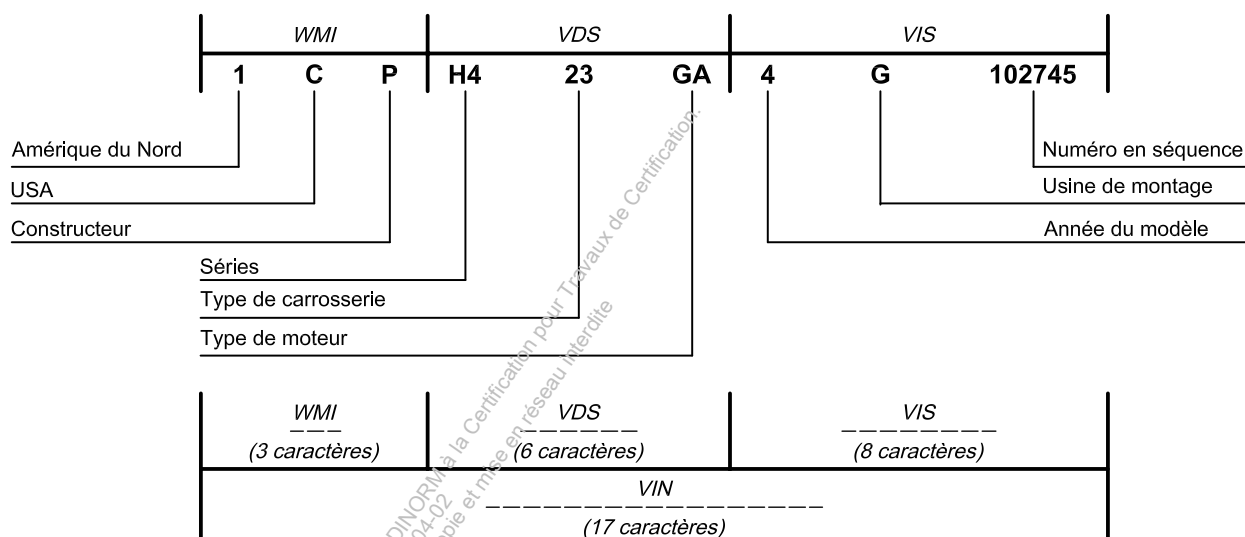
WMI

VDS

VIS

1 C P H4 23 GA 4 G 102745

Amérique du Nord

USA

Constructeur

Séries

Type de carrosserie

Type de moteur

Numéro en séquence

Usine de montage

Année du modèle

WMI
– – –
(3 caractères)

VDS
– – – – – –
(6 caractères)

VIS
– – – – – – – –
(8 caractères)

VIN
– – – – – – – – – – – – – – – – –
(17 caractères)

DINORM à la Certification pour Travaux de Certification
04-02
Copie et mise en réseau interdite